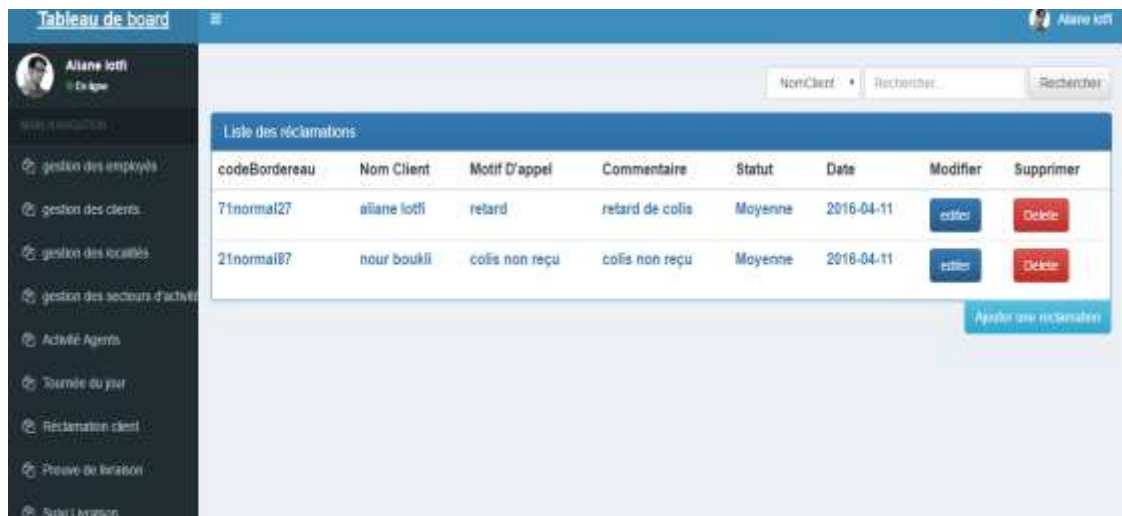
Tableau de board

Aliane lotfi

Aliane lotfi
En ligne

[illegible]

gestion des employés

gestion des clients

gestion des localités

gestion des secteurs d'activit

Activité Agents

Tournée du jour

Réclamation client

Preuve de livraison

Suivi Livraison

NomClient ▾ Rechercher... Rechercher

Liste des réclamations

| codeBordereau | Nom Client | Motif D'appel | Commentaire | Statut | Date | Modifier | Supprimer |
|---|---|---|---|---|---|---|---|
| 71normal27 | aliane lotfi | retard | retard de colis | Moyenne | 2016-04-11 | editer | Delete |
| 21normal87 | nour boukli | colis non reçu | colis non reçu | Moyenne | 2016-04-11 | editer | Delete |

Ajouter une réclamation